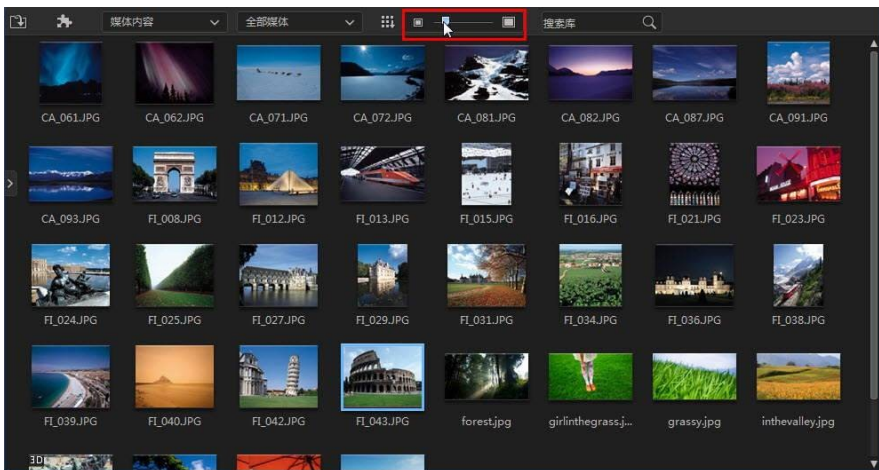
媒体内容

全部媒体

搜索库

CA_061.JPG

CA_062.JPG

CA_071.JPG

CA_072.JPG

CA_081.JPG

CA_082.JPG

CA_087.JPG

CA_091.JPG

CA_093.JPG

FI_008.JPG

FI_012.JPG

FI_013.JPG

FI_015.JPG

FI_016.JPG

FI_021.JPG

FI_023.JPG

FI_024.JPG

FI_025.JPG

FI_027.JPG

FI_029.JPG

FI_031.JPG

FI_034.JPG

FI_036.JPG

FI_038.JPG

FI_039.JPG

FI_040.JPG

FI_042.JPG

FI_043.JPG

forest.jpg

girlinthegrass.j...

grassy.jpg

inthevalley.jpg

3D